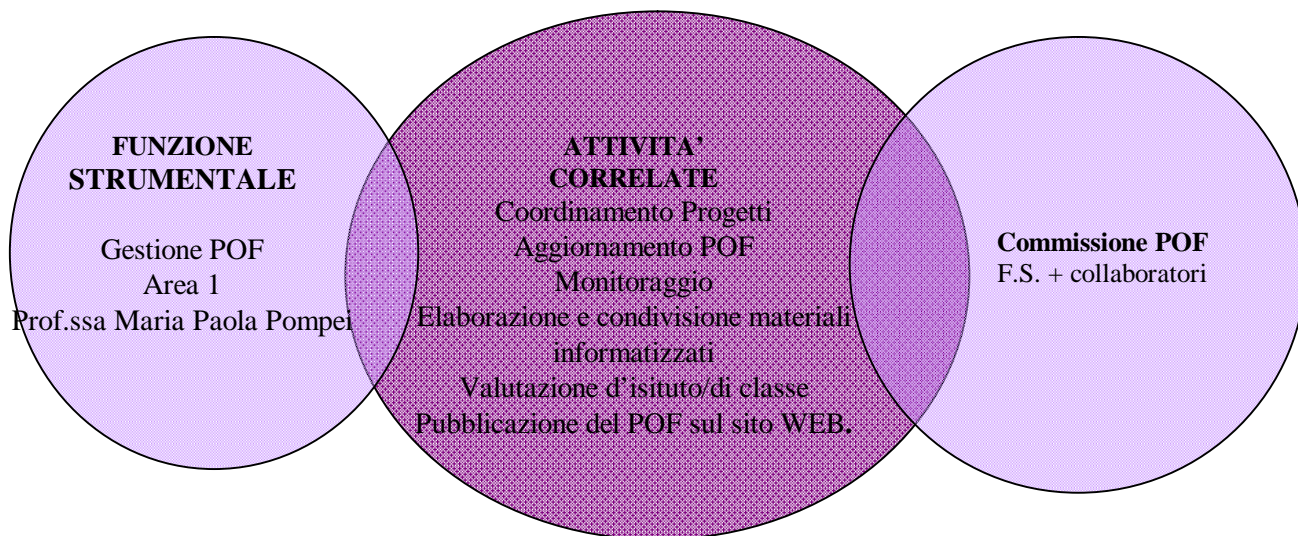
FUNZIONE STRUMENTALE

Gestione POF
Area 1
Prof.ssa Maria Paola Pompei

ATTIVITA' CORRELATE
Coordinamento Progetti
Aggiornamento POF
Monitoraggio
Elaborazione e condivisione materiali informatizzati
Valutazione d'isituto/di classe
Pubblicazione del POF sul sito WEB.

Commissione POF
F.S. + collaboratori